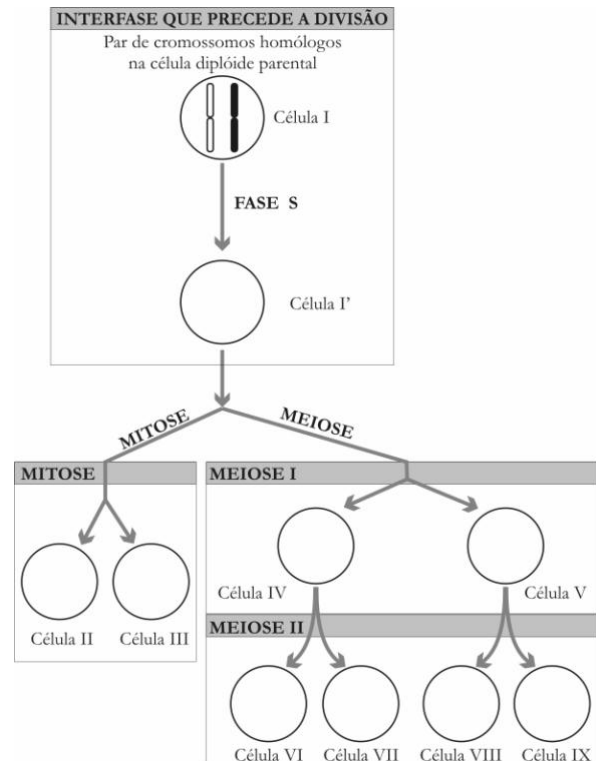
INTERFASE QUE PRECEDE A DIVISÃO

Par de cromossomos homólogos na célula diplóide parental

Célula I

FASE S

Célula I'

MITOSE

MEIOSE

MITOSE

MEIOSE I

Célula IV

Célula V

Célula II

Célula III

MEIOSE II

Célula VI

Célula VII

Célula VIII

Célula IX